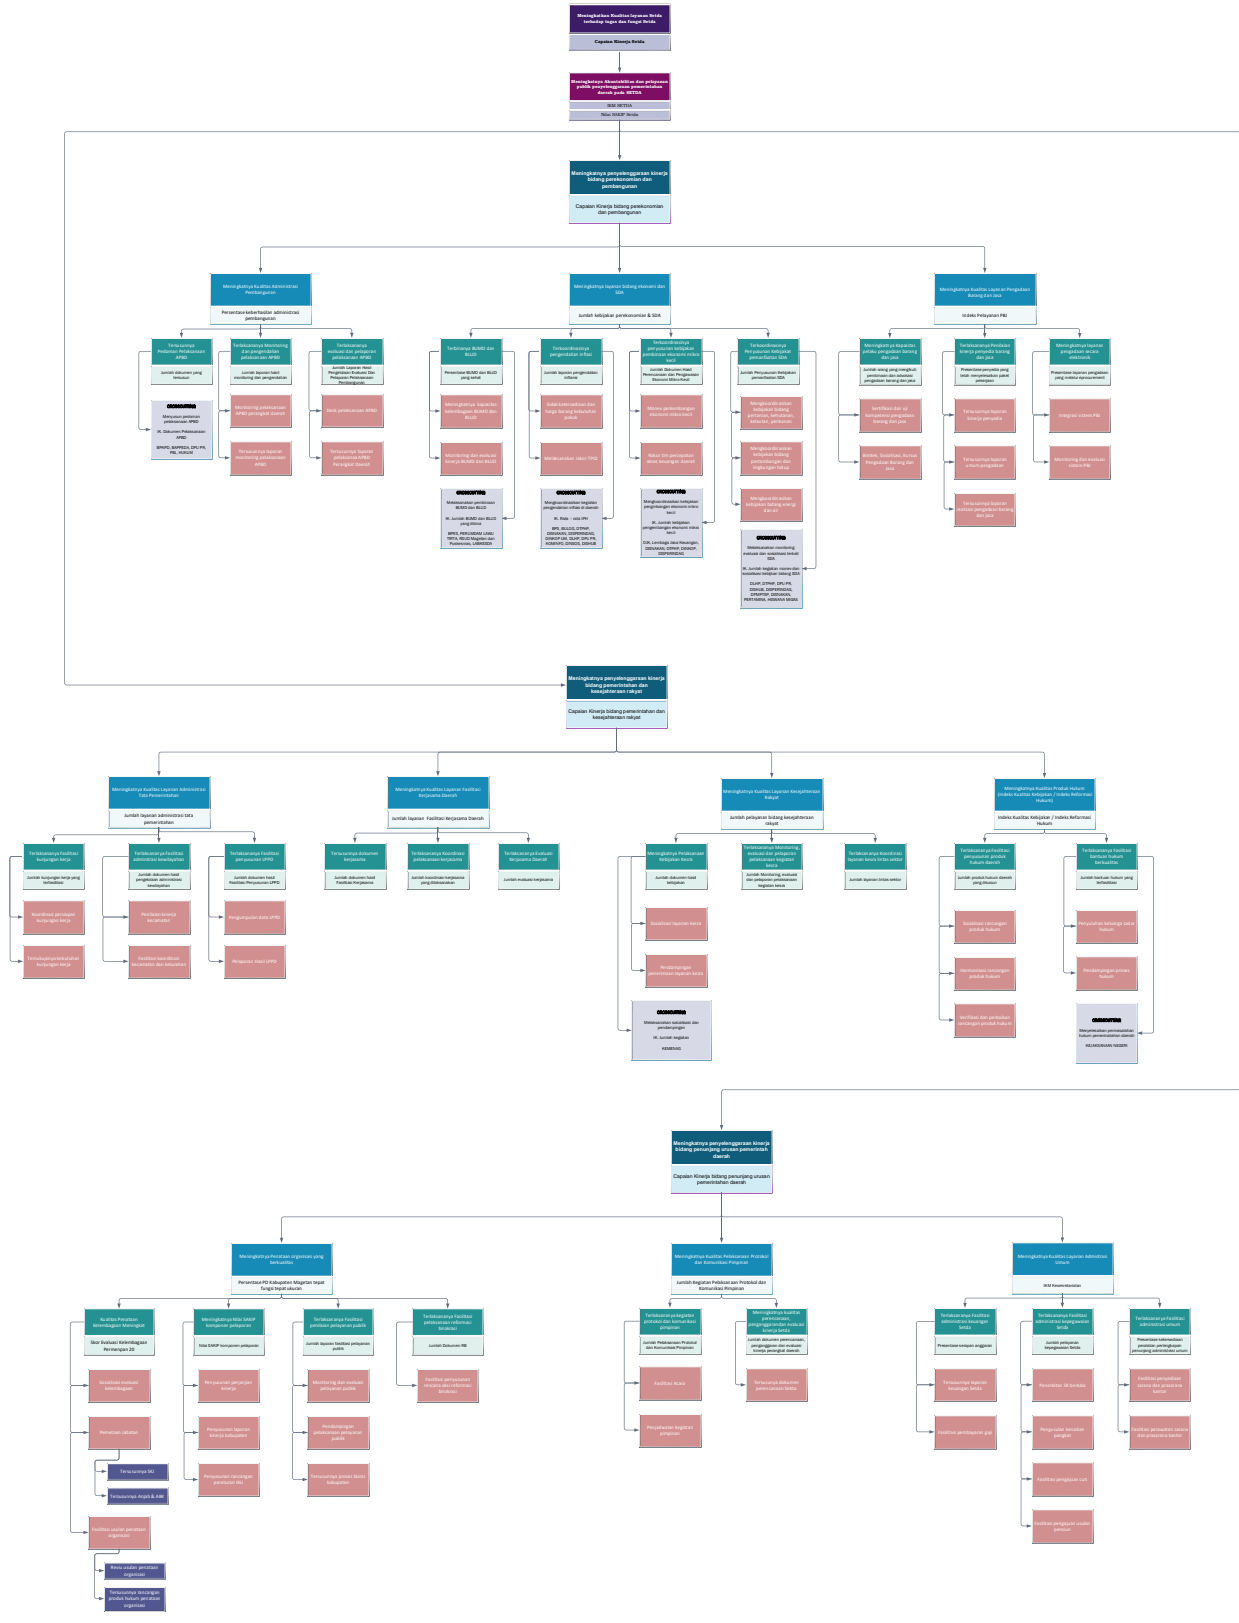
Meningkatkan Kualitas layanan Setda terhadap tugas dan fungsi Setda

Capaian Kinerja Setda

Meningkatnya Akuntabilitas dan pelayanan publik penyelenggaraan pemerintahan daerah pada SETDA

IKM SETDA

Nilai SAKIP Setda

Meningkatnya penyelenggaraan kinerja bidang perekonomian dan pembangunan

Capaian Kinerja bidang perekonomian dan pembangunan

Meningkatnya Kualitas Administrasi Pembangunan

Persentase keberhasilan administrasi pembangunan

Tersusunnya Pedoman Pelaksanaan APBD

Jumlah dokumen yang tersusun

Menyusun pedoman pelaksanaan APBD

IK. Dokumen Pelaksanaan APBD

BPKPD, BAPPEDA, OPD PR, PBJ, HUKUM

Terlaksananya Monitoring dan pengendalian pelaksanaan APBD

Jumlah laporan hasil monitoring dan pengendalian

Monitoring pelaksanaan APBD perangkat daerah

Tersusunnya laporan monitoring pelaksanaan APBD

Terlaksananya evaluasi dan pelaporan pelaksanaan APBD

Jumlah Laporan Hasil Pengendalian Evaluasi Dan Pelaporan Pelaksanaan Pembangunan

Desk pelaksanaan APBD

Tersusunnya laporan evaluasi pelaksanaan APBD Perangkat Daerah

Meningkatnya layanan bidang ekonomi dan SDA

Jumlah kebijakan perekonomian & SDA

Terbinanya BUMD dan BLUD

Persentase BUMD dan BLUD yang sehat

Meningkatnya kapasitas kelembagaan BUMD dan BLUD

Monitoring dan evaluasi kinerja BUMD dan BLUD

Melaksanakan pembinaan BUMD dan BLUD

IK. Jumlah BUMD dan BLUD yang dibina

BPKD, PERUMDAM LAWU TIRTA, RSUD Magetan dan Puskesmas, LAKKESDA

Terkoordinasinya pengendalian inflasi

Jumlah laporan pengendalian inflasi

Rakor koordinasi dan harga barang kebutuhan pokok

Melaksanakan rakor TPID

Mengkoordinasikan kegiatan pengendalian inflasi di daerah

IK. Rata – rata IPH

BPS, BULOG, DTPHP, DISNAKKAN, DISPERINDAG, DISKOP UM, DLHP, OPD PR, KOMINFO, DINSOS, DISHUB

Terkoordinasinya penyusunan kebijakan pembinaan ekonomi mikro kecil

Jumlah Dokumen Hasil Perencanaan dan Pengawasan Ekonomi Mikro Kecil

Monev perkembangan ekonomi mikro kecil

Rakor tim percepatan akses keuangan daerah

Mengkoordinasikan kebijakan pengembangan ekonomi mikro kecil

IK. Jumlah kebijakan pengembangan ekonomi mikro kecil

OJK, Lembaga Jasa Keuangan, DISNAKKAN, DTPHP, DISKOP, DISPERINDAG

Terkoordinasinya Penyusunan Kebijakan pemanfaatan SDA

Jumlah Penyusunan Kebijakan pemanfaatan SDA

Mengkoordinasikan kebijakan bidang pertanian, kehutanan, kelautan, perikanan

Mengkoordinasikan kebijakan bidang pertambangan dan lingkungan hidup

Mengkoordinasikan kebijakan bidang energi dan air

Melaksanakan monitoring evaluasi dan sosialisasi terkait SDA

IK. Jumlah kegiatan monev dan sosialisasi kebijakan bidang SDA

DLHP, DTPHP, DPU PR, DISHUB, DISPERINDAG, DPMPTSP, DISNAKKAN, PERTAMINA, ASMARA NIAGA

Meningkatnya Kualitas Layanan Pengadaan Barang dan Jasa

Indeks Pelayanan PBJ

Meningkatnya Kapasitas pelaku pengadaan barang dan jasa

Jumlah orang yang mengikuti pembinaan dan advokasi pengadaan barang dan jasa

Sertifikasi dan uji kompetensi pengadaan barang dan jasa

Bimtek, Sosialisasi, kursus Pengadaan Barang dan Jasa

Terlaksananya Penilaian kinerja penyedia barang dan jasa

Presentase penyedia yang telah menyelesaikan paket pekerjaan

Tersusunnya laporan kinerja penyedia

Tersusunnya laporan e-kontrak pengadaan

Tersusunnya laporan evaluasi pengadaan barang dan jasa

Meningkatnya layanan pengadaan secara elektronik

Presentase layanan pengadaan yang melalui e-procurement

Integrasi sistem PBJ

Monitoring dan evaluasi sistem PBJ

Meningkatnya penyelenggaraan kinerja bidang pemerintahan dan kesejahteraan rakyat

Capaian Kinerja bidang pemerintahan dan kesejahteraan rakyat

Meningkatnya Kualitas Layanan Administrasi Tata Pemerintahan

Jumlah layanan administrasi tata pemerintahan

Terlaksananya Fasilitasi kunjungan kerja

Jumlah kunjungan kerja yang terfasilitasi

Koordinasi persiapan kunjungan kerja

Terevaluasinya pelaksanaan kunjungan kerja

Terlaksananya Fasilitasi administrasi kewilayahan

Jumlah dokumen hasil pengelolaan administrasi kewilayahan

Penilaian kinerja kecamatan

Fasilitasi koordinasi kecamatan dan kelurahan

Terlaksananya Fasilitasi penyusunan LPPD

Jumlah dokumen hasil Fasilitasi Penyusunan LPPD

Pengumpulan data LPPD

Pelaporan Hasil LPPD

Meningkatnya kualitas Layanan Fasilitasi Kerjasama Daerah

Jumlah layanan Fasilitasi Kerjasama Daerah

Tersusunnya dokumen kerjasama

Jumlah dokumen hasil Fasilitasi Kerjasama

Terlaksananya Koordinasi pelaksanaan kerjasama

Jumlah dokumen kerjasama yang dilaksanakan

Terlaksananya Fasilitasi Evaluasi Kerjasama Daerah

Jumlah evaluasi kerjasama

Meningkatnya Kualitas Layanan Kesejahteraan Rakyat

Jumlah pelayanan bidang kesejahteraan rakyat

Terlaksananya Pelaksanaan Kebijakan Kesra

Jumlah dokumen hasil kebijakan

Sosialisasi laporan kesra

Pendampingan penyusunan laporan kesra

Melaksanakan sosialisasi dan pendampingan

IK. Jumlah kegiatan

KEMENAG

Terlaksananya Monitoring, evaluasi dan pelaporan pelaksanaan kegiatan kesra

Jumlah Monitoring, evaluasi dan pelaporan pelaksanaan kegiatan kesra

Terlaksananya Koordinasi layanan kesra lintas sektor

Jumlah layanan lintas sektor

Meningkatnya Kualitas Produk Hukum (Indeks Kualitas Kebijakan / Indeks Reformasi Hukum)

Indeks Kualitas Kebijakan / Indeks Reformasi Hukum

Terlaksananya Fasilitasi penyusunan produk hukum daerah

Jumlah produk hukum daerah yang disusun

Sosialisasi rancangan produk hukum

Harmonisasi rancangan produk hukum

Verifikasi dan pembahasan rancangan produk hukum

Terlaksananya Fasilitasi bantuan hukum berkualitas

Jumlah bantuan hukum yang terfasilitasi

Penyuluhan keluarga sadar hukum

Pendampingan proses hukum

Menyelesaikan permasalahan hukum pemerintahan daerah

KEJAKSAAN NEGERI

Meningkatnya penyelenggaraan kinerja bidang penunjang urusan pemerintah daerah

Capaian Kinerja bidang penunjang urusan pemerintahan daerah

Meningkatnya Penataan organisasi yang berkualitas

Persentase PD Kabupaten Magetan tepat fungsi tepat ukuran

Kualitas Penataan Kelembagaan Meningkat

Skor Evaluasi Kelembagaan Permenpan 20

Sosialisasi evaluasi kelembagaan

Pemetaan Jabatan

Tersusunnya SKJ

Tersusunnya Anjab & ABK

Fasilitasi usulan penataan organisasi

Reviu usulan penataan organisasi

Tersusunnya rancangan produk hukum penataan organisasi

Meningkatnya Nilai SAKIP komponen pelaporan

Nilai SAKIP komponen pelaporan

Penyusunan perjanjian kinerja

Penyusunan laporan kinerja kabupaten

Penyusunan rancangan peraturan IKU

Terlaksananya Fasilitasi penilaian pelayanan publik

Jumlah layanan fasilitasi pelayanan publik

Monitoring dan evaluasi pelayanan publik

Pendampingan pelaksanaan pelayanan publik

Tersusunnya jenis layanan kabupaten

Terlaksananya Fasilitasi pelaksanaan reformasi birokrasi

Jumlah Dokumen RB

Fasilitasi penyusunan rencana aksi reformasi birokrasi

Meningkatnya Kualitas Pelaksanaan Protokol dan Komunikasi Pimpinan

Jumlah Kegiatan Pelaksanaan Protokol dan Komunikasi Pimpinan

Terlaksananya kegiatan protokol dan komunikasi pimpinan

Jumlah Pelaksanaan Protokol dan Komunikasi Pimpinan

Fasilitasi Rakor

Penyiapan kegiatan pimpinan

Meningkatnya kualitas perencanaan, penganggaran dan evaluasi kinerja Setda

Jumlah dokumen perencanaan, penganggaran dan evaluasi kinerja perangkat daerah

Tersusunnya dokumen perencanaan Setda

Meningkatnya Kualitas Layanan Administrasi Umum

IKM Kesekretariatan

Terlaksananya Fasilitasi administrasi keuangan Setda

Presentase serapan anggaran

Tersusunnya laporan keuangan Setda

Fasilitasi pembayaran gaji

Terlaksananya Fasilitasi kepegawaian Setda

Jumlah pelayanan kepegawaian Setda

Pencatatan 1B bersatu

Pengusulan kenaikan pangkat

Fasilitasi pengajuan cuti

Fasilitasi pengajuan usulan pensiun

Terlaksananya Fasilitasi administrasi umum

Presentase ketersediaan peralatan perlengkapan penunjang administrasi umum

Fasilitasi penyediaan sarana dan prasarana kantor

Fasilitasi pemeliharaan sarana dan prasarana kantor